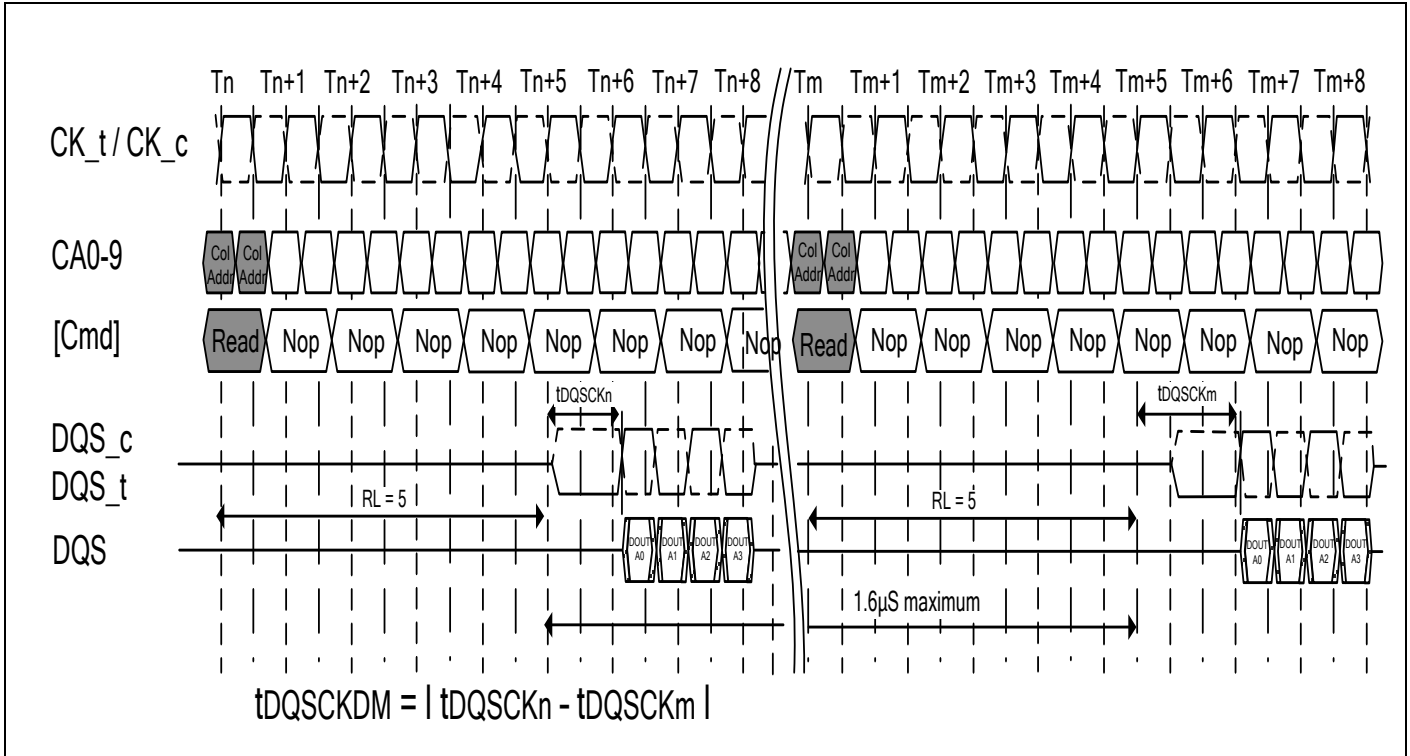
Tn Tn+1 Tn+2 Tn+3 Tn+4 Tn+5 Tn+6 Tn+7 Tn+8 Tm Tm+1 Tm+2 Tm+3 Tm+4 Tm+5 Tm+6 Tm+7 Tm+8

CK_t / CK_c

CA0-9 Col Addr Col Addr Col Addr Col Addr

[Cmd] Read Nop Nop Nop Nop Nop Nop Nop Nop Read Nop Nop Nop Nop Nop Nop Nop Nop

tDQSCKn tDQSCKm

DQS_c
DQS_t

RL = 5 RL = 5

DQS DOUT A0 DOUT A1 DOUT A2 DOUT A3 DOUT A0 DOUT A1 DOUT A2 DOUT A3

1.6µS maximum

tDQSCKDM = l tDQSCKn - tDQSCKm l